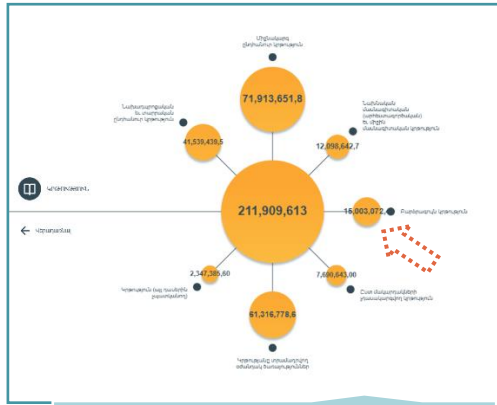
Միջնակարգ ընդհանուր կրթություն

71,913,651,8

Նախադպրոցական և տարրական ընդհանուր կրթություն

41,539,439,5

Նախնական մասնագիտական (արհեստագործական) և միջին մասնագիտական կրթություն

12,090,642,7

Կատալոգ

211,909,613

16,003,072,

Բարձրագույն կրթություն

Վերադառնալ

2,347,385,60

Կրթություն (ըստ մակարդակների չդասակարգված)

7,690,643,00

Բուհ հետբուհական մասնագիտական կրթություն

61,316,778,6

Կրթությանը տրամադրվող օժանդակ ծառայություններ